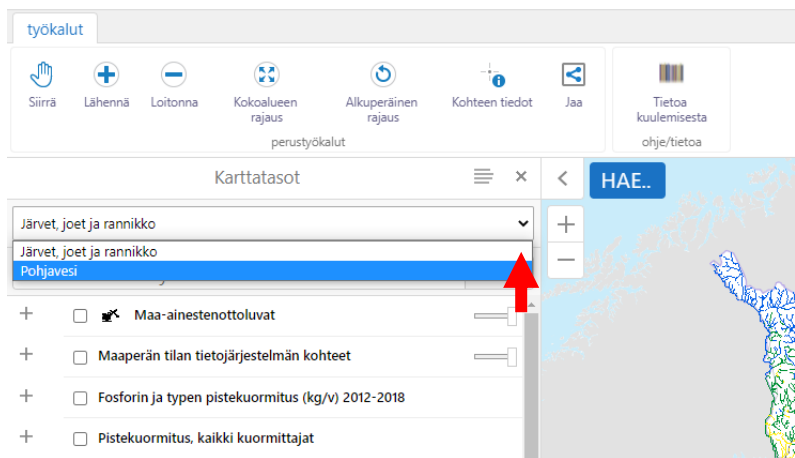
työkalut

Siirrä
Lähennä
Loitonna
Kokoalueen rajaus
Alkuperäinen rajaus
Kohteen tiedot
Jaa
perustyökalut
Tietoa kuulemisesta
ohje/tietoa

Karttatasot

HAE..

Järvet, joet ja rannikko
Järvet, joet ja rannikko
Pohjavesi

Maa-ainestenottoluvat
Maaperän tilan tietojärjestelmän kohteet
Fosforin ja typen pistekuormitus (kg/v) 2012-2018
Pistekuormitus, kaikki kuormittajat